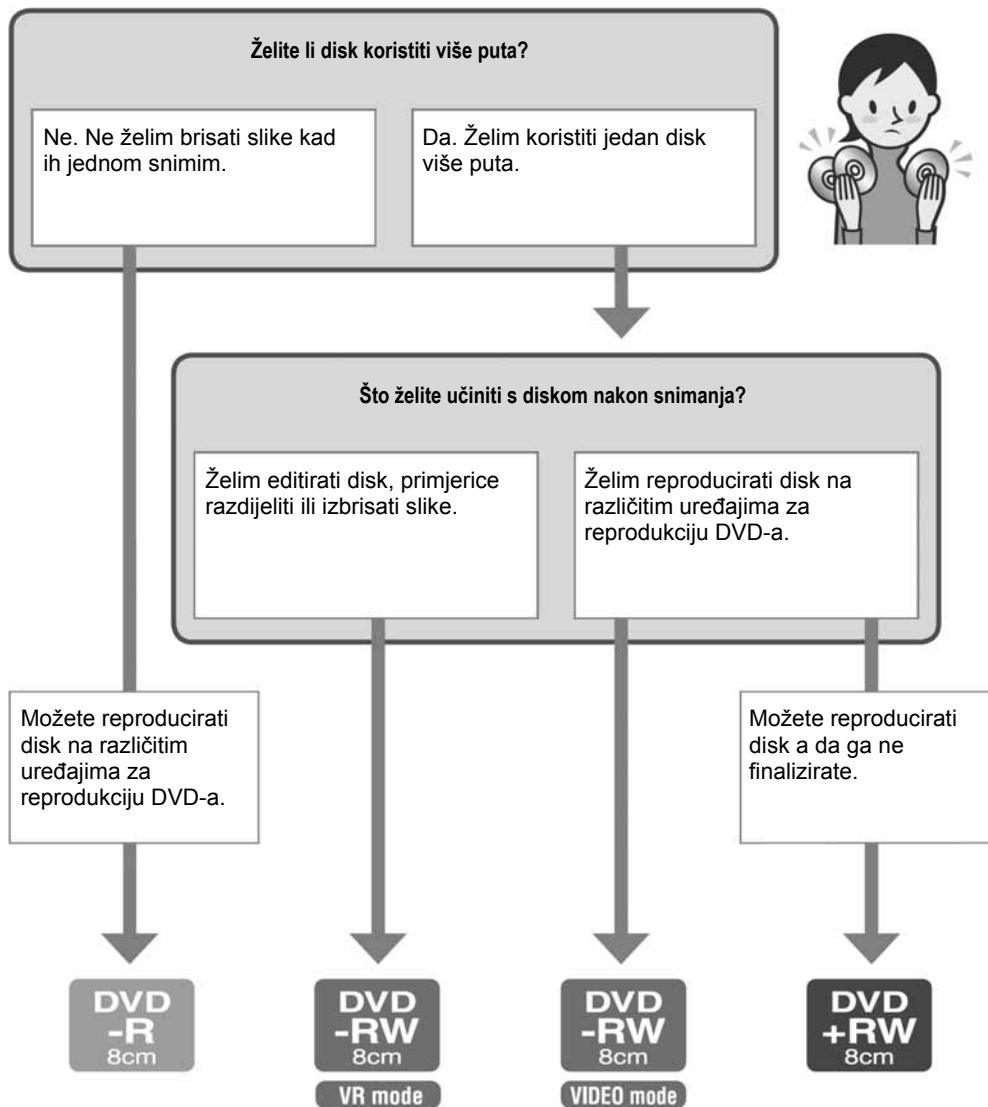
Želite li disk koristiti više puta?

Ne. Ne želim brisati slike kad ih jednom snimim.

Da. Želim koristiti jedan disk više puta.

Što želite učiniti s diskom nakon snimanja?

Želim editirati disk, primjerice razdijeliti ili izbrisati slike.

Želim reproducirati disk na različitim uređajima za reprodukciju DVD-a.

Možete reproducirati disk na različitim uređajima za reprodukciju DVD-a.

Možete reproducirati disk a da ga ne finalizirate.

DVD -R 8cm

DVD -RW 8cm
VR mode

DVD -RW 8cm
VIDEO mode

DVD +RW 8cm